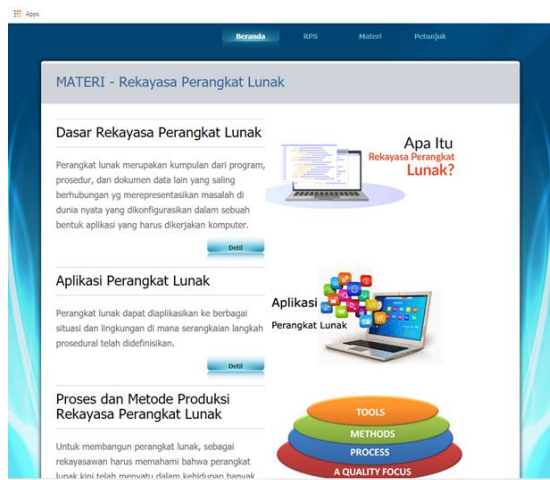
Apps

Beranda RPS Materi Petunjuk

MATERI - Rekayasa Perangkat Lunak

Dasar Rekayasa Perangkat Lunak

Perangkat lunak merupakan kumpulan dari program, prosedur, dan dokumen data lain yang saling berhubungan yg merepresentasikan masalah di dunia nyata yang dikonfigurasikan dalam sebuah bentuk aplikasi yang harus dikerjakan komputer.

Detil

Apa Itu Rekayasa Perangkat Lunak?

Aplikasi Perangkat Lunak

Perangkat lunak dapat diaplikasikan ke berbagai situasi dan lingkungan di mana serangkaian langkah prosedural telah didefinisikan.

Detil

Aplikasi Perangkat Lunak

Proses dan Metode Produksi Rekayasa Perangkat Lunak

Untuk membangun perangkat lunak, sebagai rekayasawan harus memahami bahwa perangkat lunak kini telah menyatu dalam kehidupan banyak

TOOLS
METHODS
PROCESS
A QUALITY FOCUS